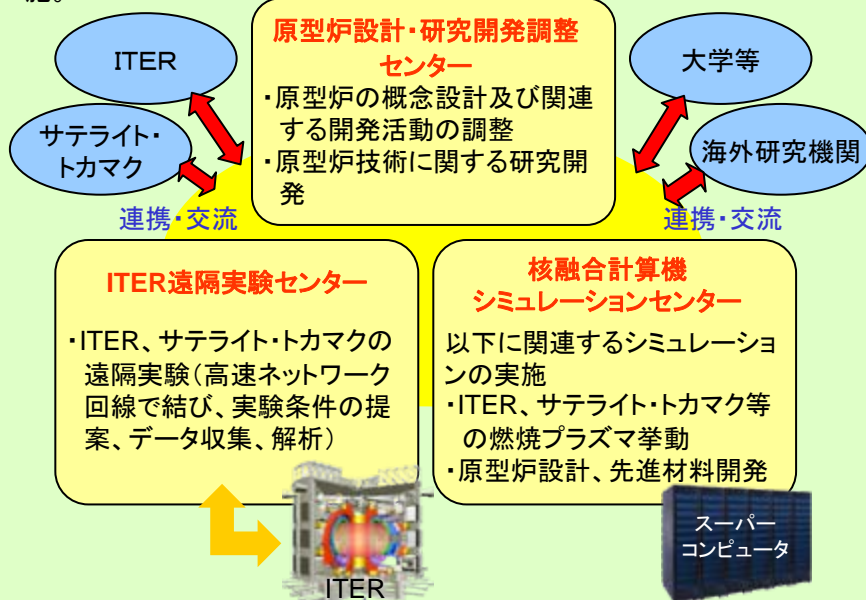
能。

ITER

サテライト・トカマク

原型炉設計・研究開発調整センター

・原型炉の概念設計及び関連する開発活動の調整

・原型炉技術に関する研究開発

大学等

海外研究機関

連携・交流

連携・交流

ITER遠隔実験センター

・ITER、サテライト・トカマクの遠隔実験(高速ネットワーク回線で結び、実験条件の提案、データ収集、解析)

核融合計算機シミュレーションセンター

以下に関連するシミュレーションの実施

・ITER、サテライト・トカマク等の燃焼プラズマ挙動

・原型炉設計、先進材料開発

ITER

スーパーコンピュータ